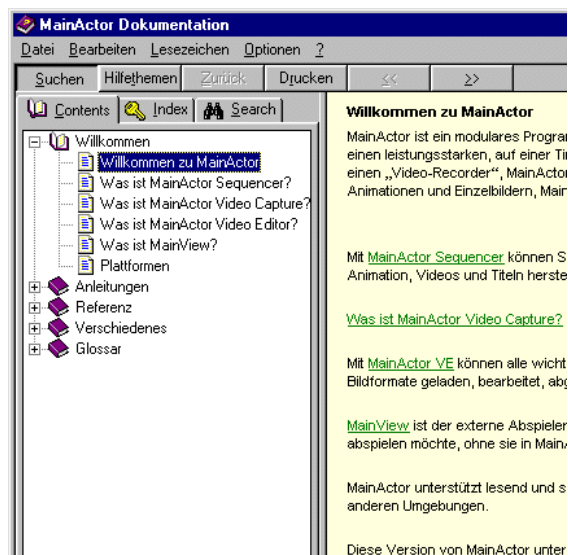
MainActor Dokumentation

Datei Bearbeiten Lesezeichen Optionen ?

Suchen Hilfethemen Zurück Drucken << >>

Contents Index Search

Willkommen
Willkommen zu MainActor
Was ist MainActor Sequencer?
Was ist MainActor Video Capture?
Was ist MainActor Video Editor?
Was ist MainView?
Plattformen
Anleitungen
Referenz
Verschiedenes
Glossar

Willkommen zu MainActor

MainActor ist ein modulares Progran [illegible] einen leistungsstarken, auf einer Tir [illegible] einen „Video-Recorder", MainActor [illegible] Animationen und Einzelbildern, Main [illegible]

Mit MainActor Sequencer können S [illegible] Animation, Videos und Titeln herste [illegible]

Was ist MainActor Video Capture?

Mit MainActor VE können alle wicht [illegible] Bildformate geladen, bearbeitet, ab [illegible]

MainView ist der externe Abspieler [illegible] abspielen möchte, ohne sie in Main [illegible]

MainActor unterstützt lesend und s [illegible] anderen Umgebungen.

Diese Version von MainActor unter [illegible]